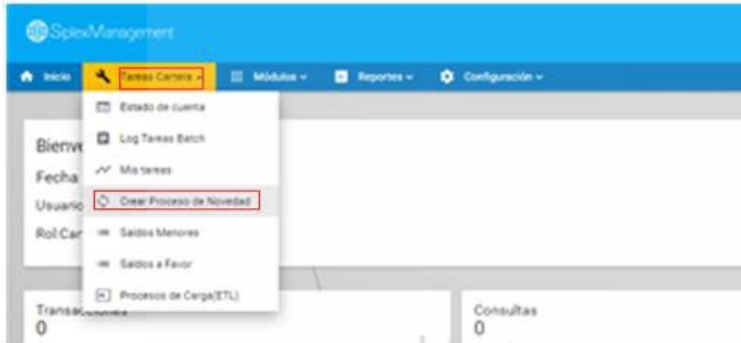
SiplexManagement

Inicio
Tareas Cartera
Módulos
Reportes
Configuración

Estado de cuenta
Log Tareas Batch
Mis tareas
Crear Proceso de Novedad
Saldos Menores
Saldos a Favor
Procesos de Carga(ETL)

Bienve
Fecha
Usuario
Rol:Car

Transacciones
0

Consultas
0